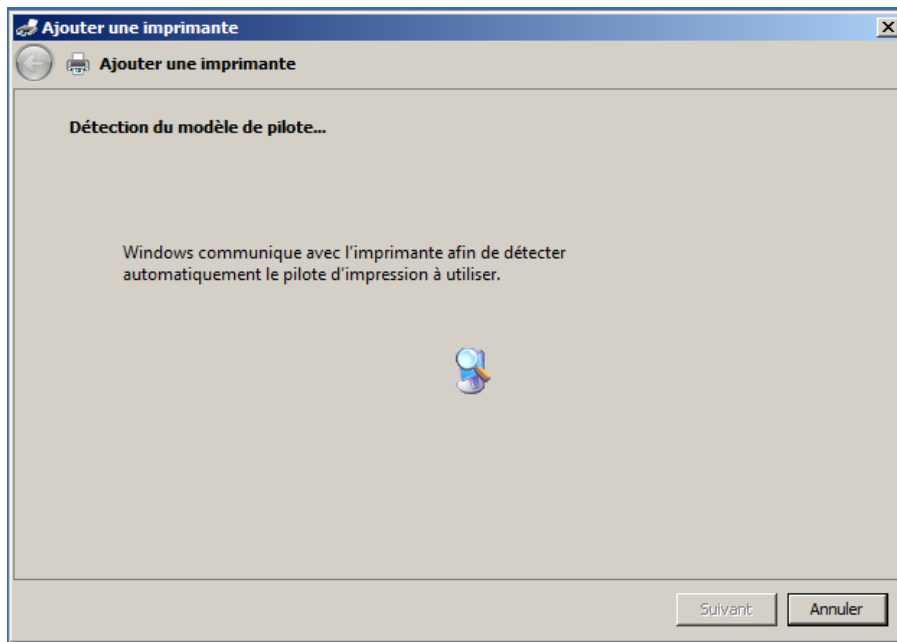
Ajouter une imprimante

Ajouter une imprimante

Détection du modèle de pilote...

Windows communique avec l’imprimante afin de détecter automatiquement le pilote d’impression à utiliser.

Suivant Annuler